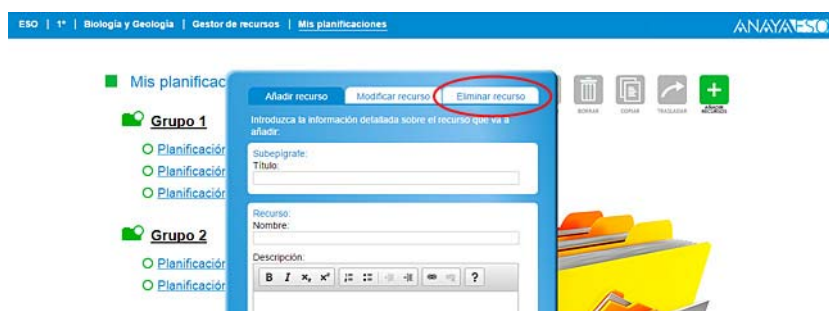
ESO | 1º | Biología y Geología | Gestor de recursos | Mis planificaciones

ANAYA ESO

Mis planificac

Grupo 1

Planificación
Planificación
Planificación

Grupo 2

Planificación
Planificación

Añadir recurso | Modificar recurso | Eliminar recurso

Introduzca la información detallada sobre el recurso que va a añadir:

Subepígrafe:
Título:

Recurso:
Nombre:

Descripción:

B I $x_2$ $x^2$ ?

BORRAR COPIAR TRASLADAR AÑADIR RECURSOS